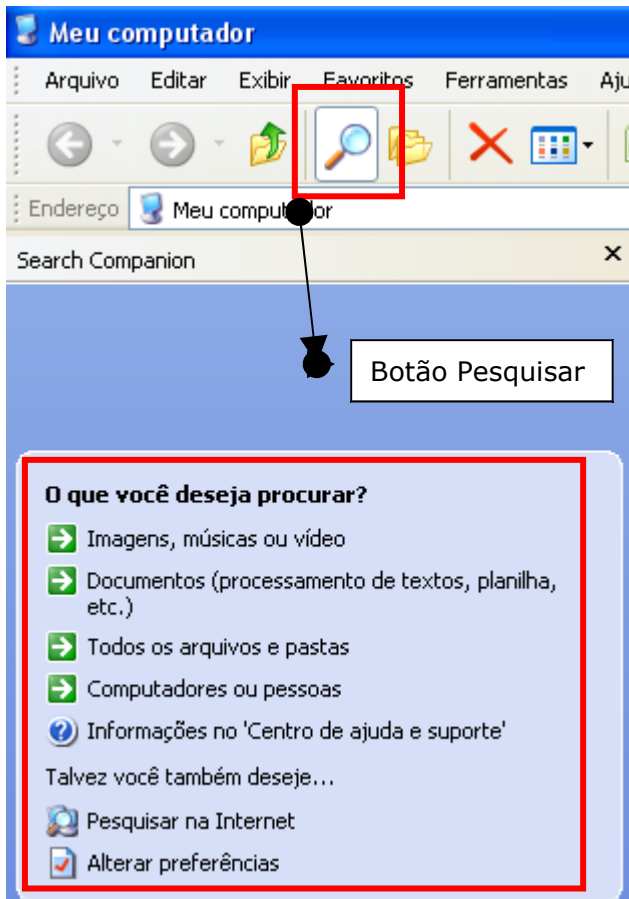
Meu computador

Arquivo Editar Exibir Favoritos Ferramentas Aju

Endereço Meu computador

Search Companion ×

Botão Pesquisar

O que você deseja procurar?

Imagens, músicas ou vídeo

Documentos (processamento de textos, planilha, etc.)

Todos os arquivos e pastas

Computadores ou pessoas

Informações no 'Centro de ajuda e suporte'

Talvez você também deseje...

Pesquisar na Internet

Alterar preferências